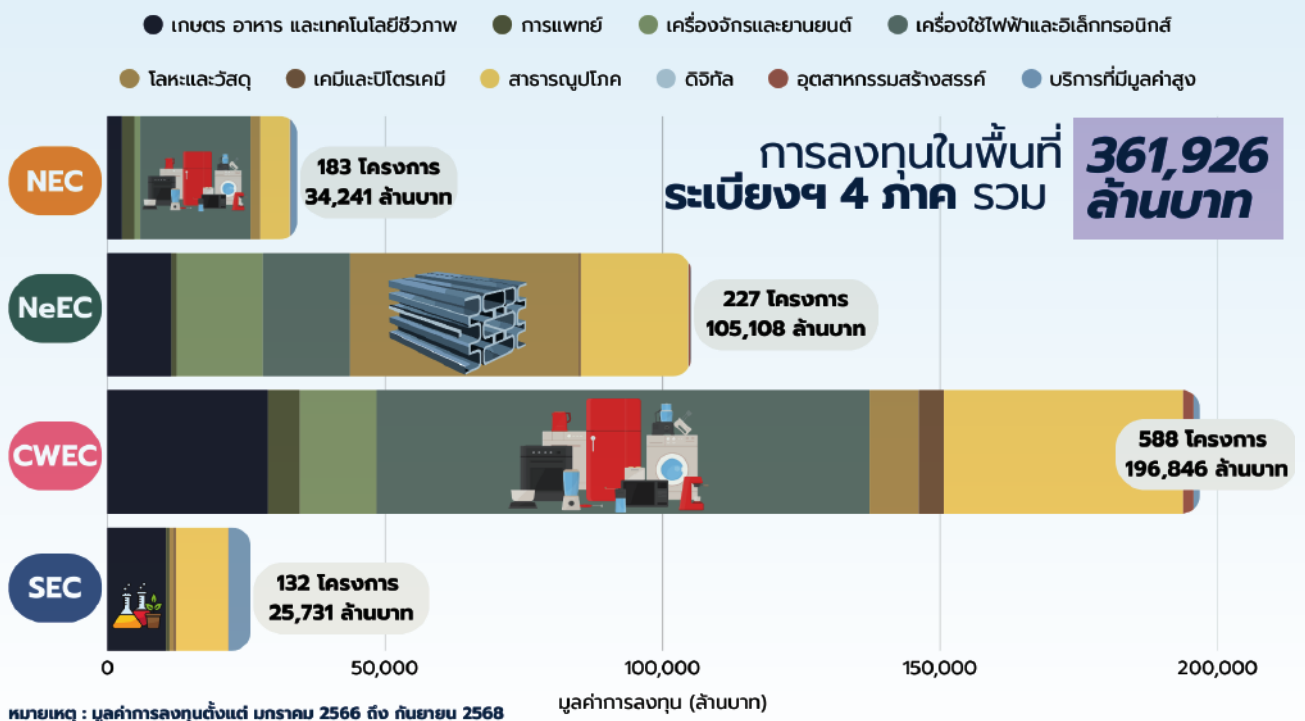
เกษตร อาหาร และเทคโนโลยีชีวภาพ
การแพทย์
เครื่องจักรและยานยนต์
เครื่องใช้ไฟฟ้าและอิเล็กทรอนิกส์
โลหะและวัสดุ
เคมีและปิโตรเคมี
สาธารณูปโภค
ดิจิทัล
อุตสาหกรรมสร้างสรรค์
บริการที่มีมูลค่าสูง

การลงทุนในพื้นที่ ระเบียงฯ 4 ภาค รวม 361,926 ล้านบาท

NEC
183 โครงการ 34,241 ล้านบาท

NeEC
227 โครงการ 105,108 ล้านบาท

CWEC
588 โครงการ 196,846 ล้านบาท

SEC
132 โครงการ 25,731 ล้านบาท

0
50,000
100,000
150,000
200,000

มูลค่าการลงทุน (ล้านบาท)

หมายเหตุ : มูลค่าการลงทุนตั้งแต่ มกราคม 2566 ถึง กันยายน 2568